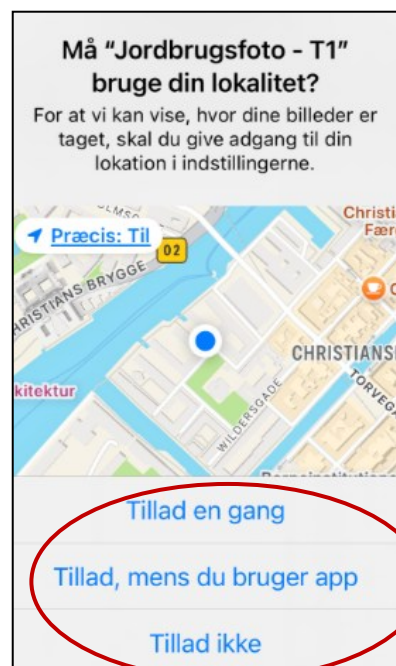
Må "Jordbrugsfoto - T1" bruge din lokalitet?

For at vi kan vise, hvor dine billeder er taget, skal du give adgang til din lokation i indstillingerne.

Præcis: Til

02

CHRISTIANS BRYGGE

Christi Fær

CHRISTIANS

TORVEG

itektur

WILDERSGADE

Tillad en gang

Tillad, mens du bruger app

Tillad ikke